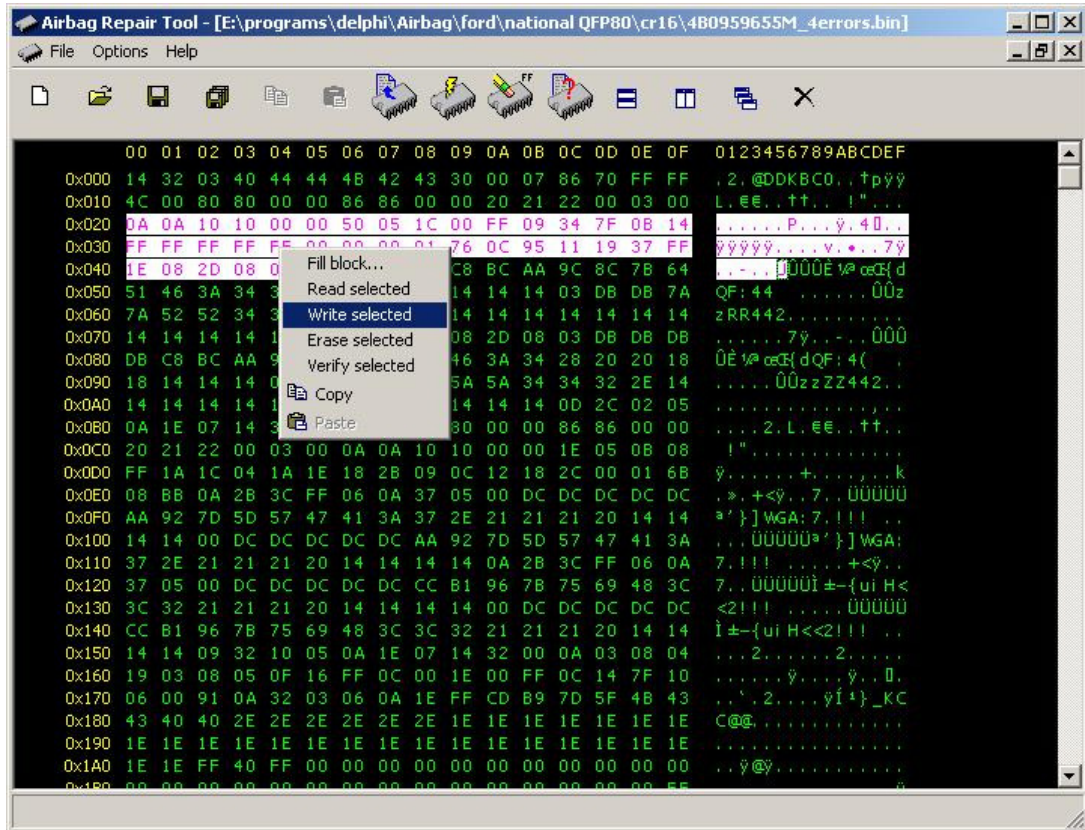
Airbag Repair Tool - [E:\programs\delphi\Airbag\ford\national QFP80\cr16\4B0959655M_4errors.bin]

File Options Help

| | 00 | 01 | 02 | 03 | 04 | 05 | 06 | 07 | 08 | 09 | 0A | 0B | 0C | 0D | 0E | 0F | 0123456789ABCDEF |
|---|---|---|---|---|---|---|---|---|---|---|---|---|---|---|---|---|---|
| 0x000 | 14 | 32 | 03 | 40 | 44 | 44 | 4B | 42 | 43 | 30 | 00 | 07 | 86 | 70 | FF | FF | .2.@DDKBC0..†pÿÿ |
| 0x010 | 4C | 00 | 80 | 80 | 00 | 00 | 86 | 86 | 00 | 00 | 20 | 21 | 22 | 00 | 03 | 00 | L.€€..††.. !"... |
| 0x020 | 0A | 0A | 10 | 10 | 00 | 00 | 50 | 05 | 1C | 00 | FF | 09 | 34 | 7F | 0B | 14 | ......P...ÿ.4... |
| 0x030 | FF | FF | FF | FF | FF | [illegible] | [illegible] | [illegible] | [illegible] | 76 | 0C | 95 | 11 | 19 | 37 | FF | ÿÿÿÿÿ....v.•..7ÿ |
| 0x040 | 1E | 08 | 2D | 08 | 0 | | | | C8 | BC | AA | 9C | 8C | 7B | 64 | | ..-..ÛÛÛÈ¼ªœŒ{d |
| 0x050 | 51 | 46 | 3A | 34 | 3 | | | | 14 | 14 | 14 | 03 | DB | DB | 7A | | QF:44 ......ÛÛz |
| 0x060 | 7A | 52 | 52 | 34 | 3 | | | | 14 | 14 | 14 | 14 | 14 | 14 | 14 | | zRR442......... |
| 0x070 | 14 | 14 | 14 | 14 | 1 | | | | 08 | 2D | 08 | 03 | DB | DB | DB | | ......7ÿ..-..ÛÛÛ |
| 0x080 | DB | C8 | BC | AA | 9 | | | | 46 | 3A | 34 | 28 | 20 | 20 | 18 | | ÛÈ¼ªœŒ{dQF:4( . |
| 0x090 | 18 | 14 | 14 | 14 | 0 | | | | 5A | 5A | 34 | 34 | 32 | 2E | 14 | | .....ÛÛzzZZ442.. |
| 0x0A0 | 14 | 14 | 14 | 14 | 1 | | | | 14 | 14 | 14 | 0D | 2C | 02 | 05 | | ...............,.. |
| 0x0B0 | 0A | 1E | 07 | 14 | 3 | | | | 80 | 00 | 00 | 86 | 86 | 00 | 00 | | ....2.L.€€..††.. |
| 0x0C0 | 20 | 21 | 22 | 00 | 03 | 00 | 0A | 0A | 10 | 10 | 00 | 00 | 1E | 05 | 0B | 08 | !"............. |
| 0x0D0 | FF | 1A | 1C | 04 | 1A | 1E | 18 | 2B | 09 | 0C | 12 | 18 | 2C | 00 | 01 | 6B | ÿ.......+....,..k |
| 0x0E0 | 08 | BB | 0A | 2B | 3C | FF | 06 | 0A | 37 | 05 | 00 | DC | DC | DC | DC | DC | .».+<ÿ..7..ÜÜÜÜÜ |
| 0x0F0 | AA | 92 | 7D | 5D | 57 | 47 | 41 | 3A | 37 | 2E | 21 | 21 | 21 | 20 | 14 | 14 | ª'}]WGA:7.!!! .. |
| 0x100 | 14 | 14 | 00 | DC | DC | DC | DC | DC | AA | 92 | 7D | 5D | 57 | 47 | 41 | 3A | ...ÜÜÜÜܪ'}]WGA: |
| 0x110 | 37 | 2E | 21 | 21 | 21 | 20 | 14 | 14 | 14 | 14 | 0A | 2B | 3C | FF | 06 | 0A | 7.!!! .....+<ÿ.. |
| 0x120 | 37 | 05 | 00 | DC | DC | DC | DC | DC | CC | B1 | 96 | 7B | 75 | 69 | 48 | 3C | 7..ÜÜÜÜÜÌ±–{uiH< |
| 0x130 | 3C | 32 | 21 | 21 | 21 | 20 | 14 | 14 | 14 | 14 | 00 | DC | DC | DC | DC | DC | <2!!! .....ÜÜÜÜÜ |
| 0x140 | CC | B1 | 96 | 7B | 75 | 69 | 48 | 3C | 3C | 32 | 21 | 21 | 21 | 20 | 14 | 14 | Ì±–{uiH<<2!!! .. |
| 0x150 | 14 | 14 | 09 | 32 | 10 | 05 | 0A | 1E | 07 | 14 | 32 | 00 | 0A | 03 | 08 | 04 | ...2.......2..... |
| 0x160 | 19 | 03 | 08 | 05 | 0F | 16 | FF | 0C | 00 | 1E | 00 | FF | 0C | 14 | 7F | 10 | ......ÿ.....ÿ... |
| 0x170 | 06 | 00 | 91 | 0A | 32 | 03 | 06 | 0A | 1E | FF | CD | B9 | 7D | 5F | 4B | 43 | ..'.2....ÿÍ¹}_KC |
| 0x180 | 43 | 40 | 40 | 2E | 2E | 2E | 2E | 2E | 2E | 1E | 1E | 1E | 1E | 1E | 1E | 1E | C@@............. |
| 0x190 | 1E | 1E | 1E | 1E | 1E | 1E | 1E | 1E | 1E | 1E | 1E | 1E | 1E | 1E | 1E | 1E | ................ |
| 0x1A0 | 1E | 1E | FF | 40 | FF | 00 | 00 | 00 | 00 | 00 | 00 | 00 | 00 | 00 | 00 | 00 | ..ÿ@ÿ........... |

Fill block...
Read selected
Write selected
Erase selected
Verify selected
Copy
Paste